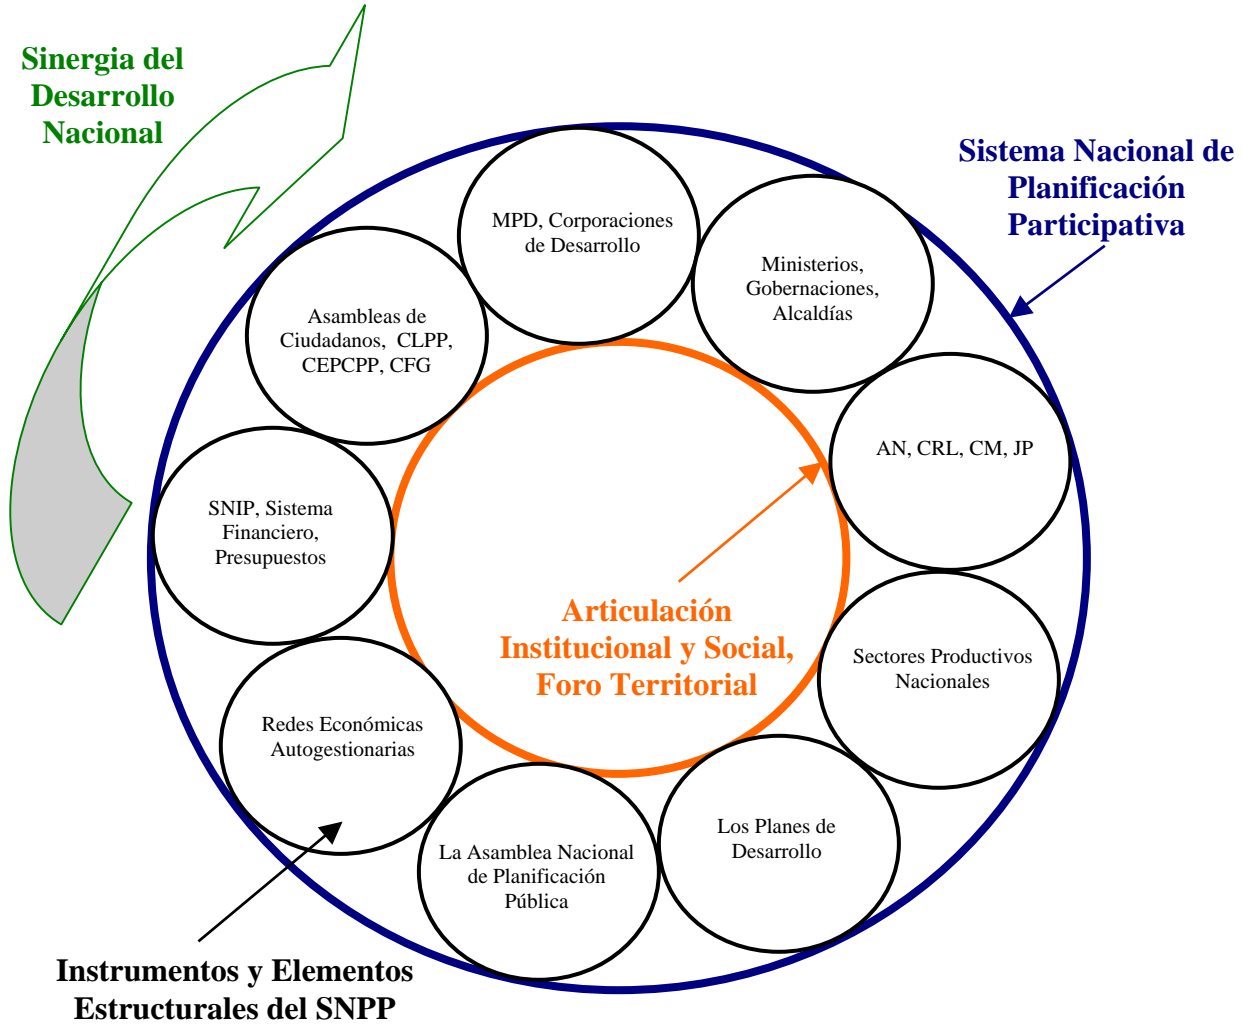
Sinergia del Desarrollo Nacional

Sistema Nacional de Planificación Participativa

MPD, Corporaciones de Desarrollo

Ministerios, Gobernaciones, Alcaldías

Asambleas de Ciudadanos, CLPP, CEPCPP, CFG

AN, CRL, CM, JP

SNIP, Sistema Financiero, Presupuestos

Articulación Institucional y Social, Foro Territorial

Sectores Productivos Nacionales

Redes Económicas Autogestionarias

Los Planes de Desarrollo

La Asamblea Nacional de Planificación Pública

Instrumentos y Elementos Estructurales del SNPP